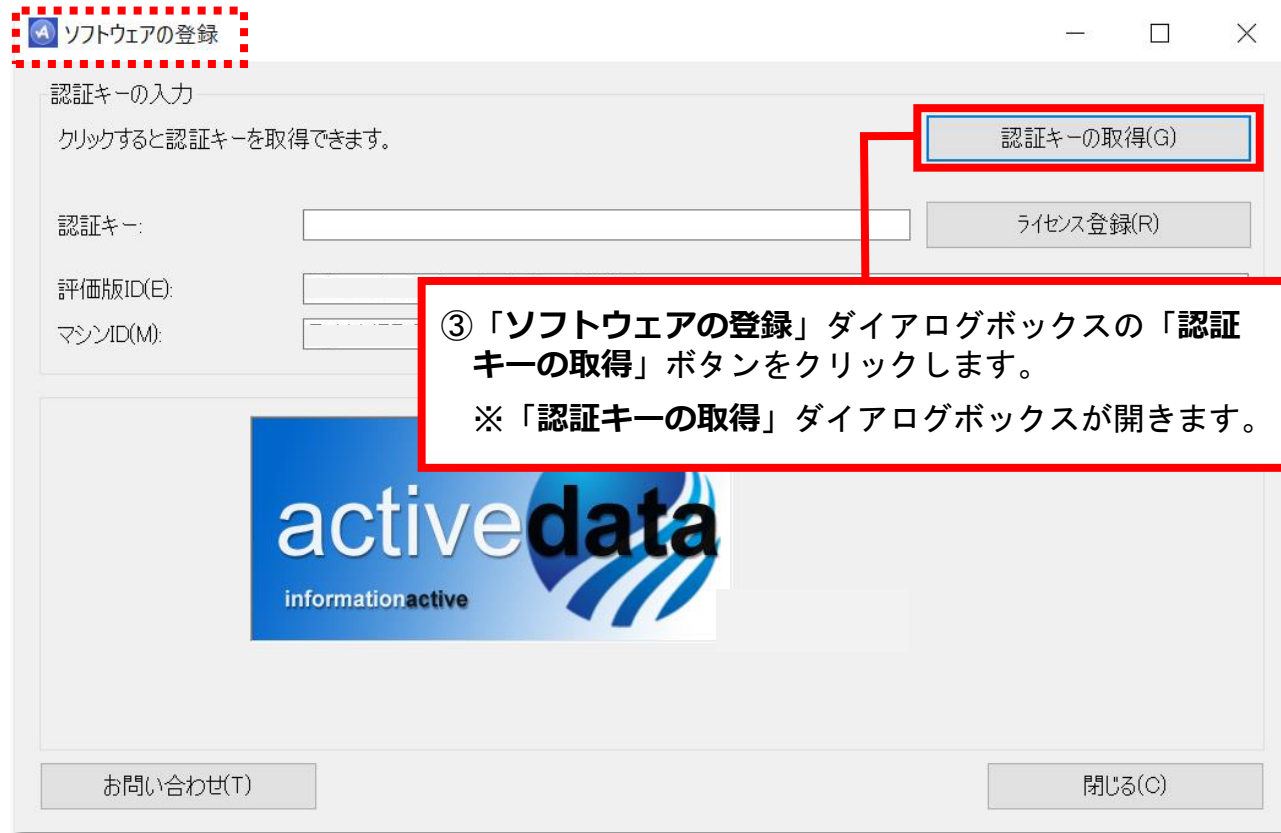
ソフトウェアの登録

認証キーの入力

クリックすると認証キーを取得できます。

認証キーの取得(G)

認証キー:

ライセンス登録(R)

評価版ID(E):

マシンID(M):

③「ソフトウェアの登録」ダイアログボックスの「認証キーの取得」ボタンをクリックします。
※「認証キーの取得」ダイアログボックスが開きます。

activedata

informationactive

お問い合わせ(T)

閉じる(C)